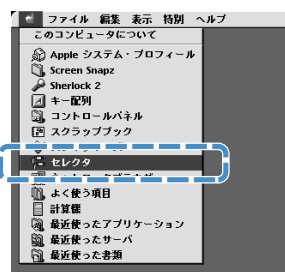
ファイル 編集 表示 特別 ヘルプ
このコンピュータについて
Apple システム・プロフィール
Screen Snapz
Sherlock 2
キー配列
コントロールパネル
スクラップブック
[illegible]
セレクタ
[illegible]
よく使う項目
計算機
最近使ったアプリケーション
最近使ったサーバ
最近使った書類